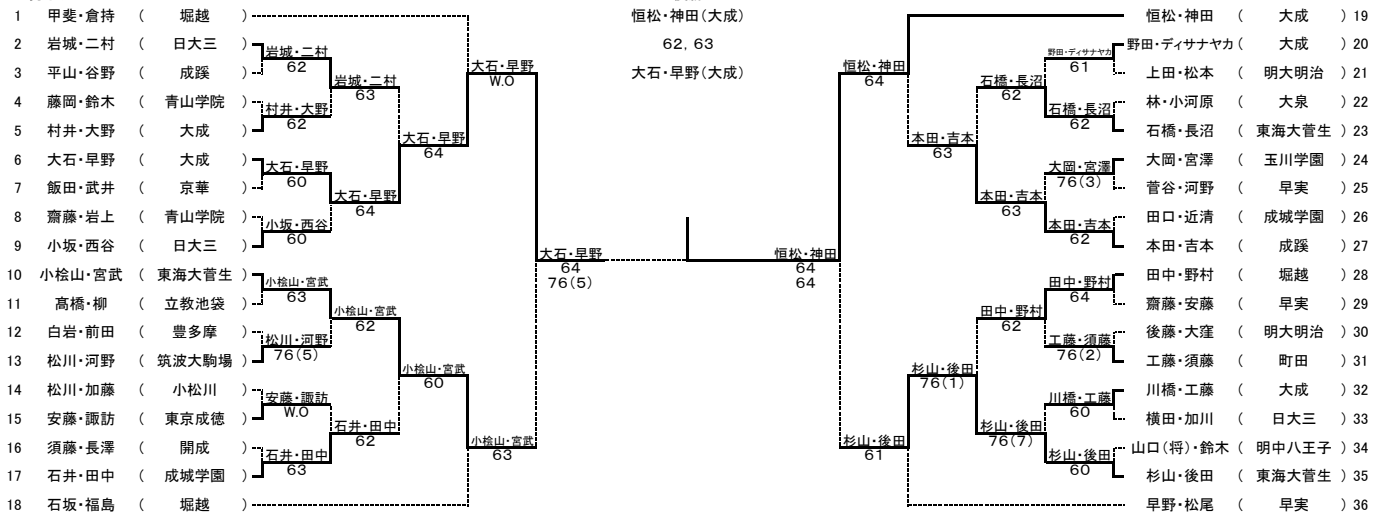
1 甲斐・倉持 （ 堀越 ）
2 岩城・二村 （ 日大三 ）
3 平山・谷野 （ 成蹊 ）
4 藤岡・鈴木 （ 青山学院 ）
5 村井・大野 （ 大成 ）
6 大石・早野 （ 大成 ）
7 飯田・武井 （ 京華 ）
8 齋藤・岩上 （ 青山学院 ）
9 小坂・西谷 （ 日大三 ）
10 小桧山・宮武 （ 東海大菅生 ）
11 高橋・柳 （ 立教池袋 ）
12 白岩・前田 （ 豊多摩 ）
13 松川・河野 （ 筑波大駒場 ）
14 松川・加藤 （ 小松川 ）
15 安藤・諏訪 （ 東京成徳 ）
16 須藤・長澤 （ 開成 ）
17 石井・田中 （ 成城学園 ）
18 石坂・福島 （ 堀越 ）

岩城・二村 62
村井・大野 62
大石・早野 60
小坂・西谷 60
小桧山・宮武 63
松川・河野 76(5)
安藤・諏訪 W.O
石井・田中 63

岩城・二村 63
大石・早野 64
小桧山・宮武 62
石井・田中 62

大石・早野 W.O
大石・早野 64
小桧山・宮武 60
小桧山・宮武 63

大石・早野 64 76(5)

恒松・神田（大成）
62, 63
大石・早野（大成）

恒松・神田 64 64

恒松・神田 64
杉山・後田 61

本田・吉本 63
杉山・後田 76(1)

石橋・長沼 62
本田・吉本 63
田中・野村 62
杉山・後田 76(7)

野田・ディサナヤカ 61
石橋・長沼 62
大岡・宮澤 76(3)
本田・吉本 62
田中・野村 64
工藤・須藤 76(2)
川橋・工藤 60
杉山・後田 60

恒松・神田 （ 大成 ）19
野田・ディサナヤカ （ 大成 ）20
上田・松本 （ 明大明治 ）21
林・小河原 （ 大泉 ）22
石橋・長沼 （ 東海大菅生 ）23
大岡・宮澤 （ 玉川学園 ）24
菅谷・河野 （ 早実 ）25
田口・近清 （ 成城学園 ）26
本田・吉本 （ 成蹊 ）27
田中・野村 （ 堀越 ）28
齋藤・安藤 （ 早実 ）29
後藤・大窪 （ 明大明治 ）30
工藤・須藤 （ 町田 ）31
川橋・工藤 （ 大成 ）32
横田・加川 （ 日大三 ）33
山口(将)・鈴木 （ 明中八王子 ）34
杉山・後田 （ 東海大菅生 ）35
早野・松尾 （ 早実 ）36